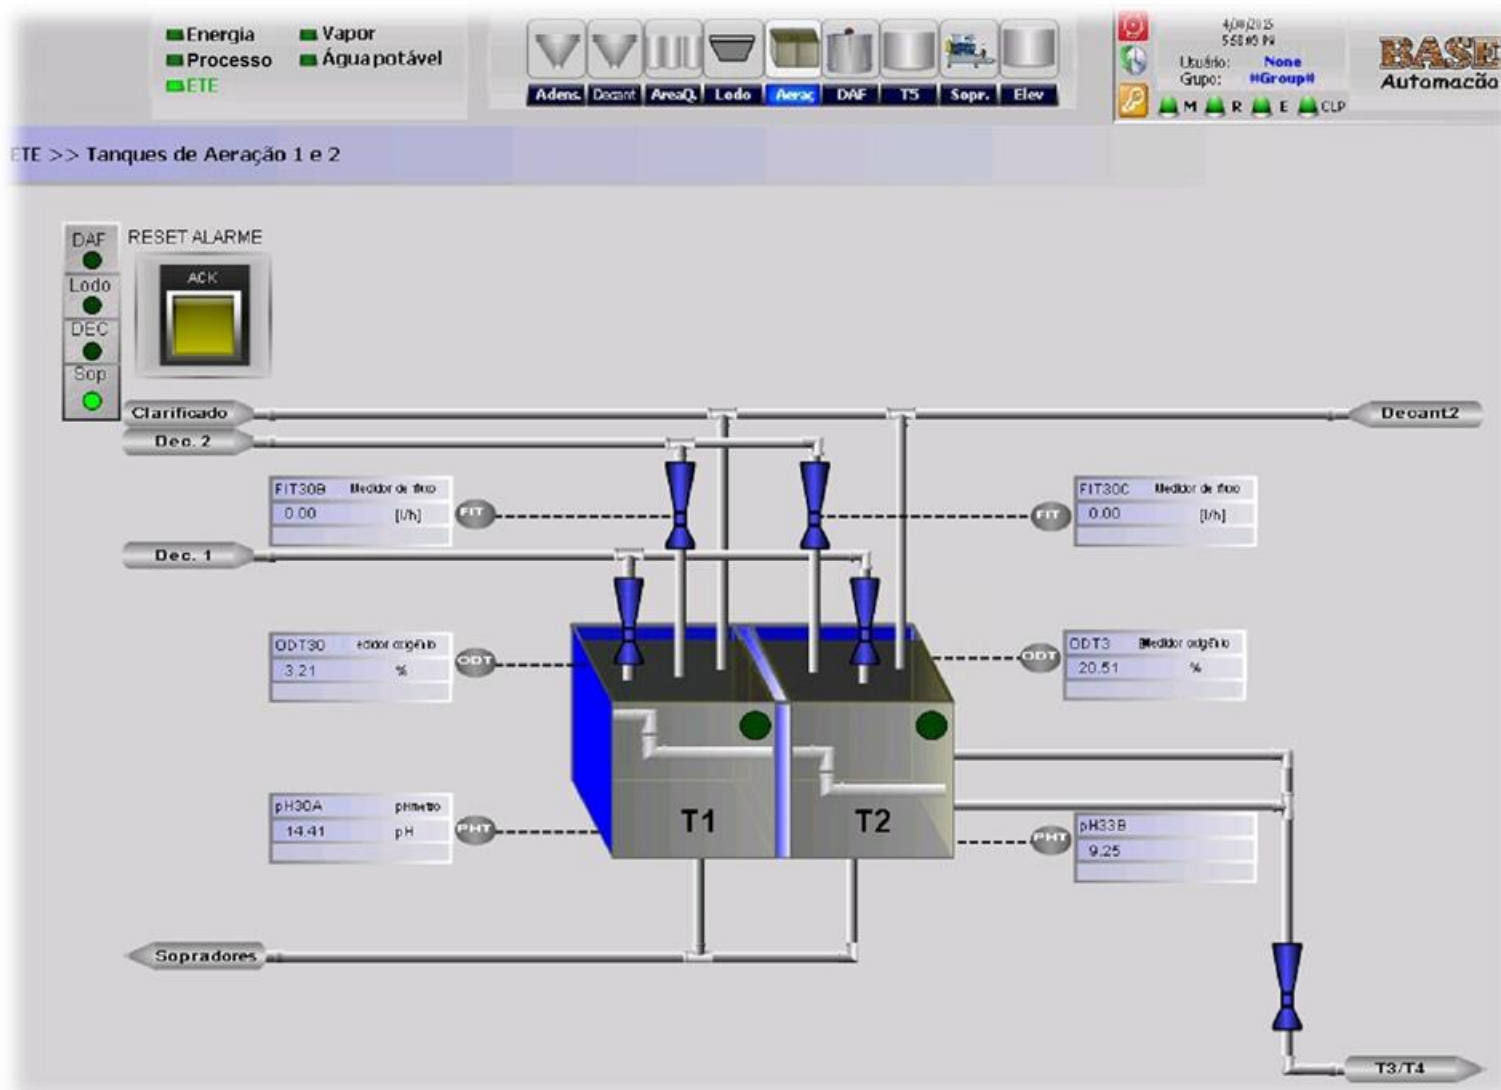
Energia
Processo
ETE
Vapor
Água potável

Adens. Decant AreaQ. Lodo Aerac DAF T5 Sopr. Elev

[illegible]
Usuário: None
Grupo: #Group#
M R E CLP

BASE
Automacão

ETE >> Tanques de Aeração 1 e 2

DAF
Lodo
DEC
Sop

RESET ALARME
ACK

Clarificado
Dec. 2
Decant2

FIT30B Medidor de fluxo
0.00 [l/h]
FIT

FIT30C Medidor de fluxo
0.00 [l/h]
FIT

Dec. 1

ODT30 edidor oxigênio
3.21 %
ODT

ODT3 Medidor oxigênio
20.51 %
ODT

T1
T2

pH30A phmetro
14.41 pH
PHT

PHT
pH33B
9.25

Sopradores

T3/T4